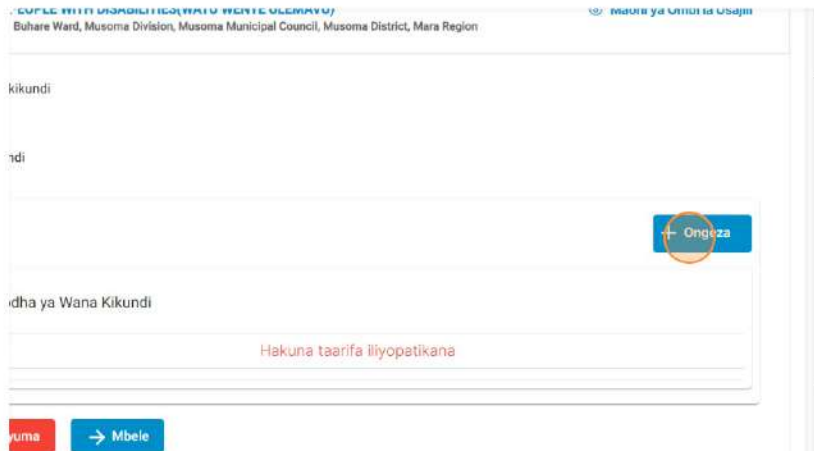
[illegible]EOPLE WITH DISABILITIES(WATU WENYE ULEMAVU)
Buhare Ward, Musoma Division, Musoma Municipal Council, Musoma District, Mara Region

Maoni ya Ombi la Usajili

kikundi

ndi

+ Ongeza

dha ya Wana Kikundi

Hakuna taarifa iliyopatikana

yuma

→ Mbele